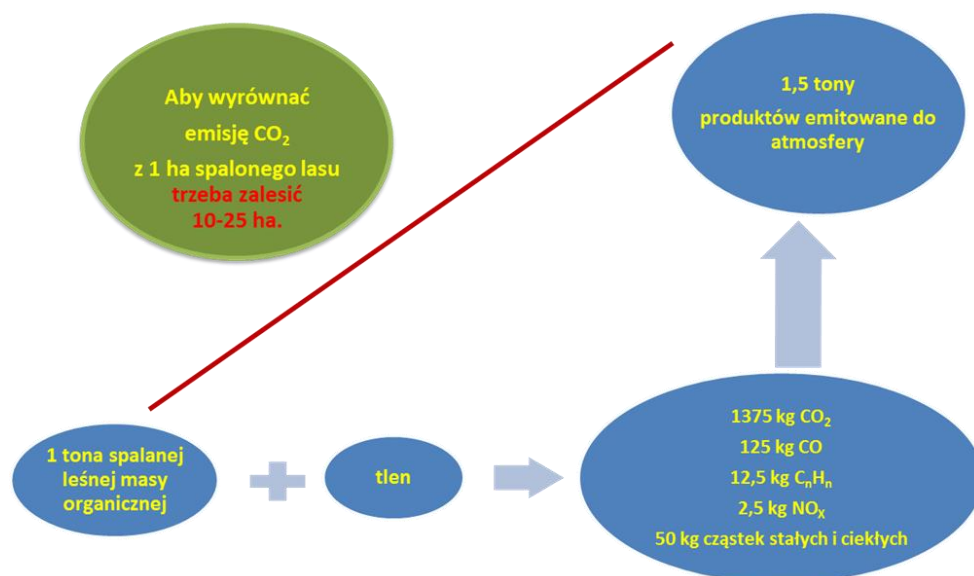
Aby wyrównać emisję $CO_2$ z 1 ha spalonego lasu trzeba zalesić 10-25 ha.

1,5 tony produktów emitowane do atmosfery

1 tona spalanej leśnej masy organicznej

tlen

1375 kg $CO_2$
125 kg CO
12,5 kg $C_nH_n$
2,5 kg $NO_X$
50 kg cząstek stałych i ciekłych